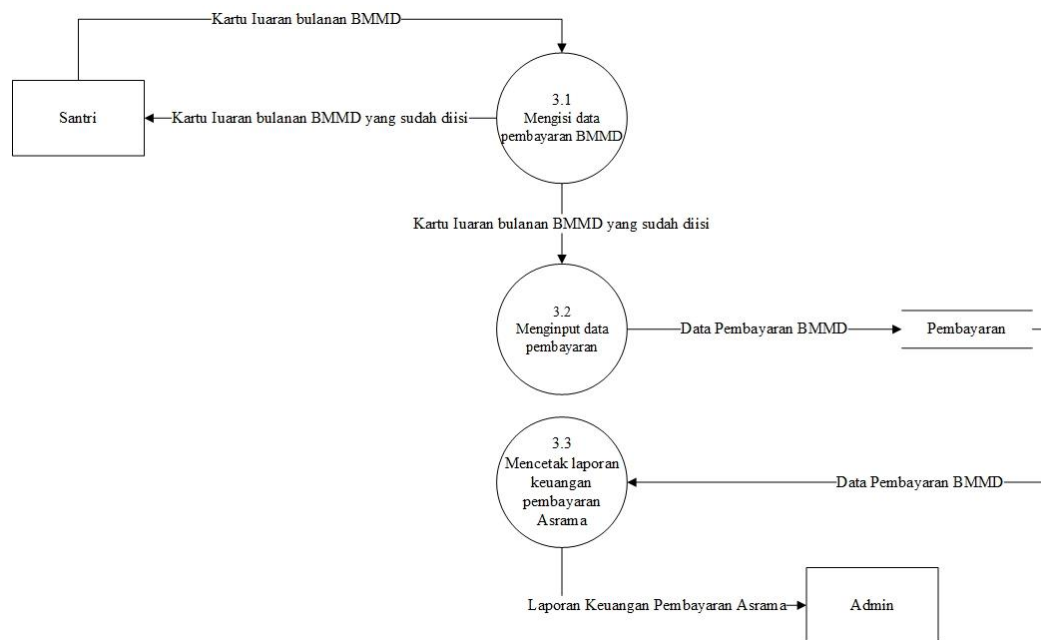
Kartu Iuaran bulanan BMMD

Santri

Kartu Iuaran bulanan BMMD yang sudah diisi

3.1
Mengisi data pembayaran BMMD

Kartu Iuaran bulanan BMMD yang sudah diisi

3.2
Menginput data pembayaran

Data Pembayaran BMMD

Pembayaran

3.3
Mencetak laporan keuangan pembayaran Asrama

Data Pembayaran BMMD

Laporan Keuangan Pembayaran Asrama

Admin